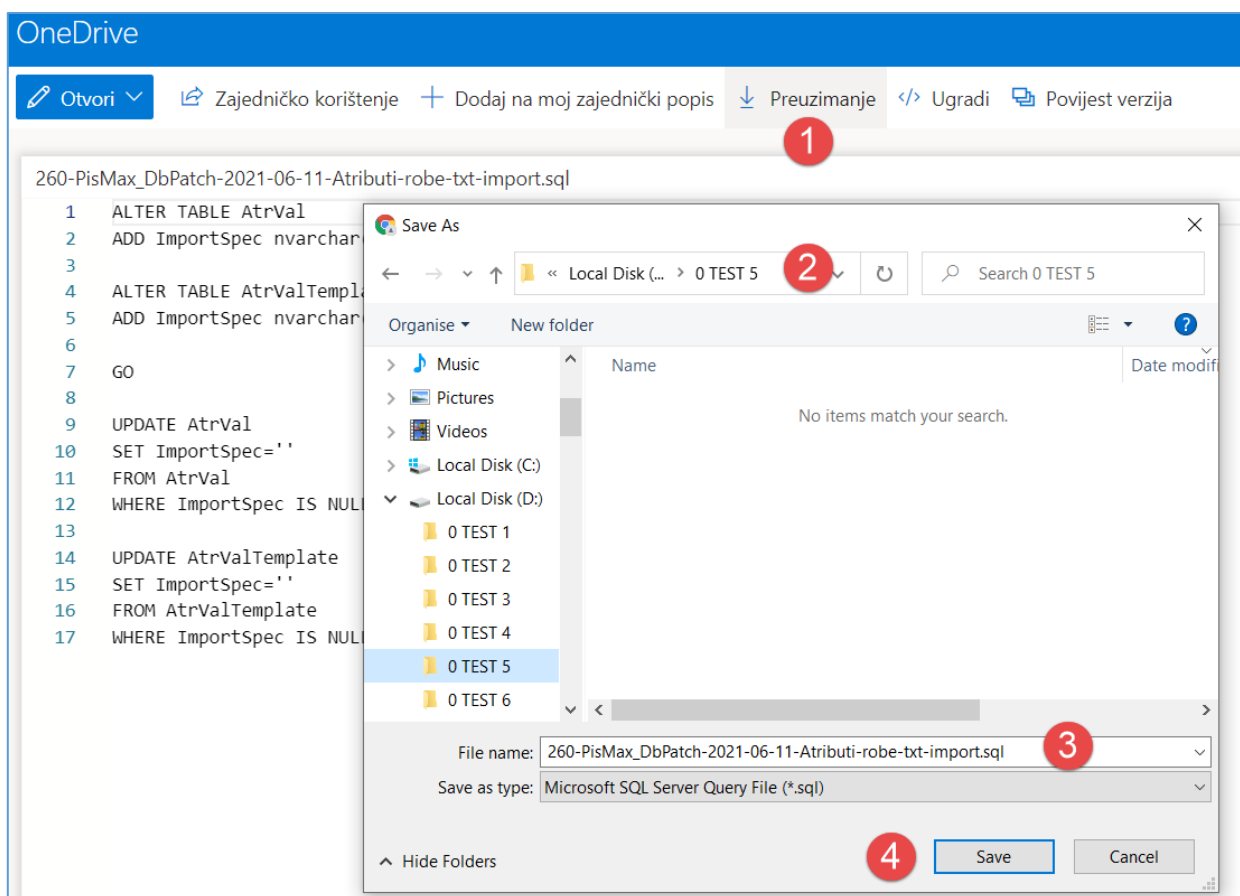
OneDrive

Otvori Zajedničko korištenje + Dodaj na moj zajednički popis Preuzimanje Ugradi Povijest verzija

1

260-PisMax_DbPatch-2021-06-11-Atributi-robe-txt-import.sql

1 ALTER TABLE AtrVal
2 ADD ImportSpec nvarchar
3
4 ALTER TABLE AtrValTempla
5 ADD ImportSpec nvarchar
6
7 GO
8
9 UPDATE AtrVal
10 SET ImportSpec=''
11 FROM AtrVal
12 WHERE ImportSpec IS NUL
13
14 UPDATE AtrValTemplate
15 SET ImportSpec=''
16 FROM AtrValTemplate
17 WHERE ImportSpec IS NUL

Save As

« Local Disk (... > 0 TEST 5 2

Search 0 TEST 5

Organise New folder

Music
Pictures
Videos
Local Disk (C:)
Local Disk (D:)
0 TEST 1
0 TEST 2
0 TEST 3
0 TEST 4
0 TEST 5
0 TEST 6

Name Date modifi

No items match your search.

File name: 260-PisMax_DbPatch-2021-06-11-Atributi-robe-txt-import.sql 3

Save as type: Microsoft SQL Server Query File (*.sql)

Hide Folders 4 Save Cancel